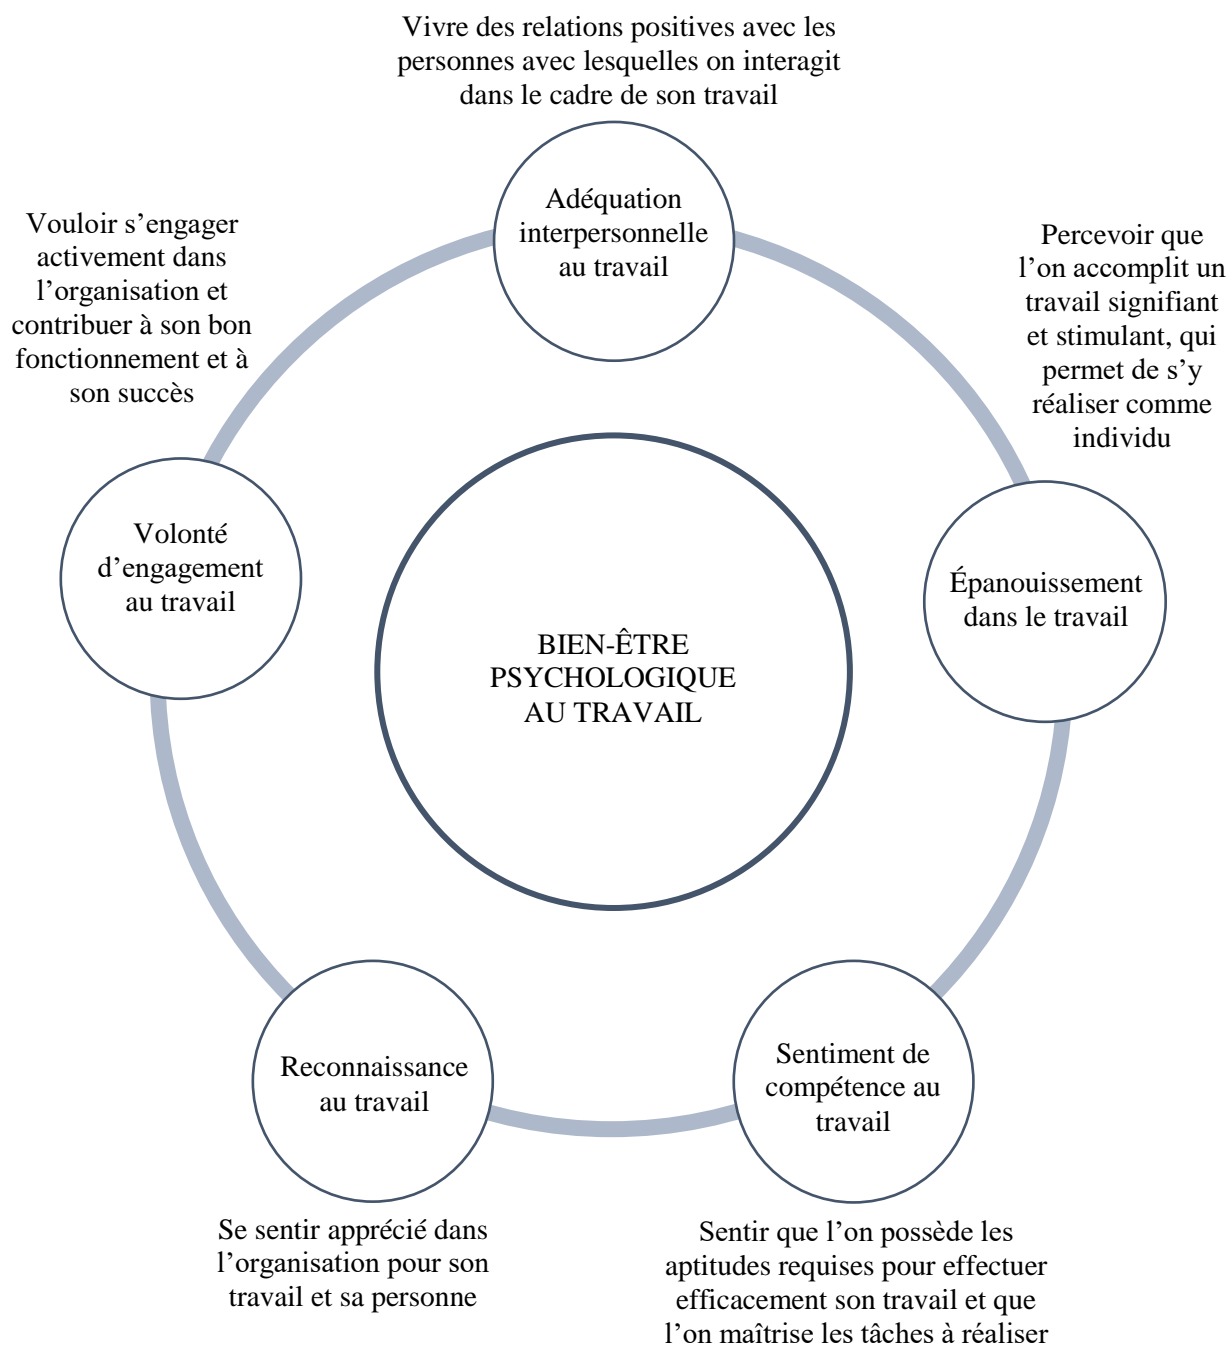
Vivre des relations positives avec les personnes avec lesquelles on interagit dans le cadre de son travail

Adéquation interpersonnelle au travail

Vouloir s’engager activement dans l’organisation et contribuer à son bon fonctionnement et à son succès

Percevoir que l’on accomplit un travail signifiant et stimulant, qui permet de s’y réaliser comme individu

Volonté d’engagement au travail

BIEN-ÊTRE PSYCHOLOGIQUE AU TRAVAIL

Épanouissement dans le travail

Reconnaissance au travail

Sentiment de compétence au travail

Se sentir apprécié dans l’organisation pour son travail et sa personne

Sentir que l’on possède les aptitudes requises pour effectuer efficacement son travail et que l’on maîtrise les tâches à réaliser